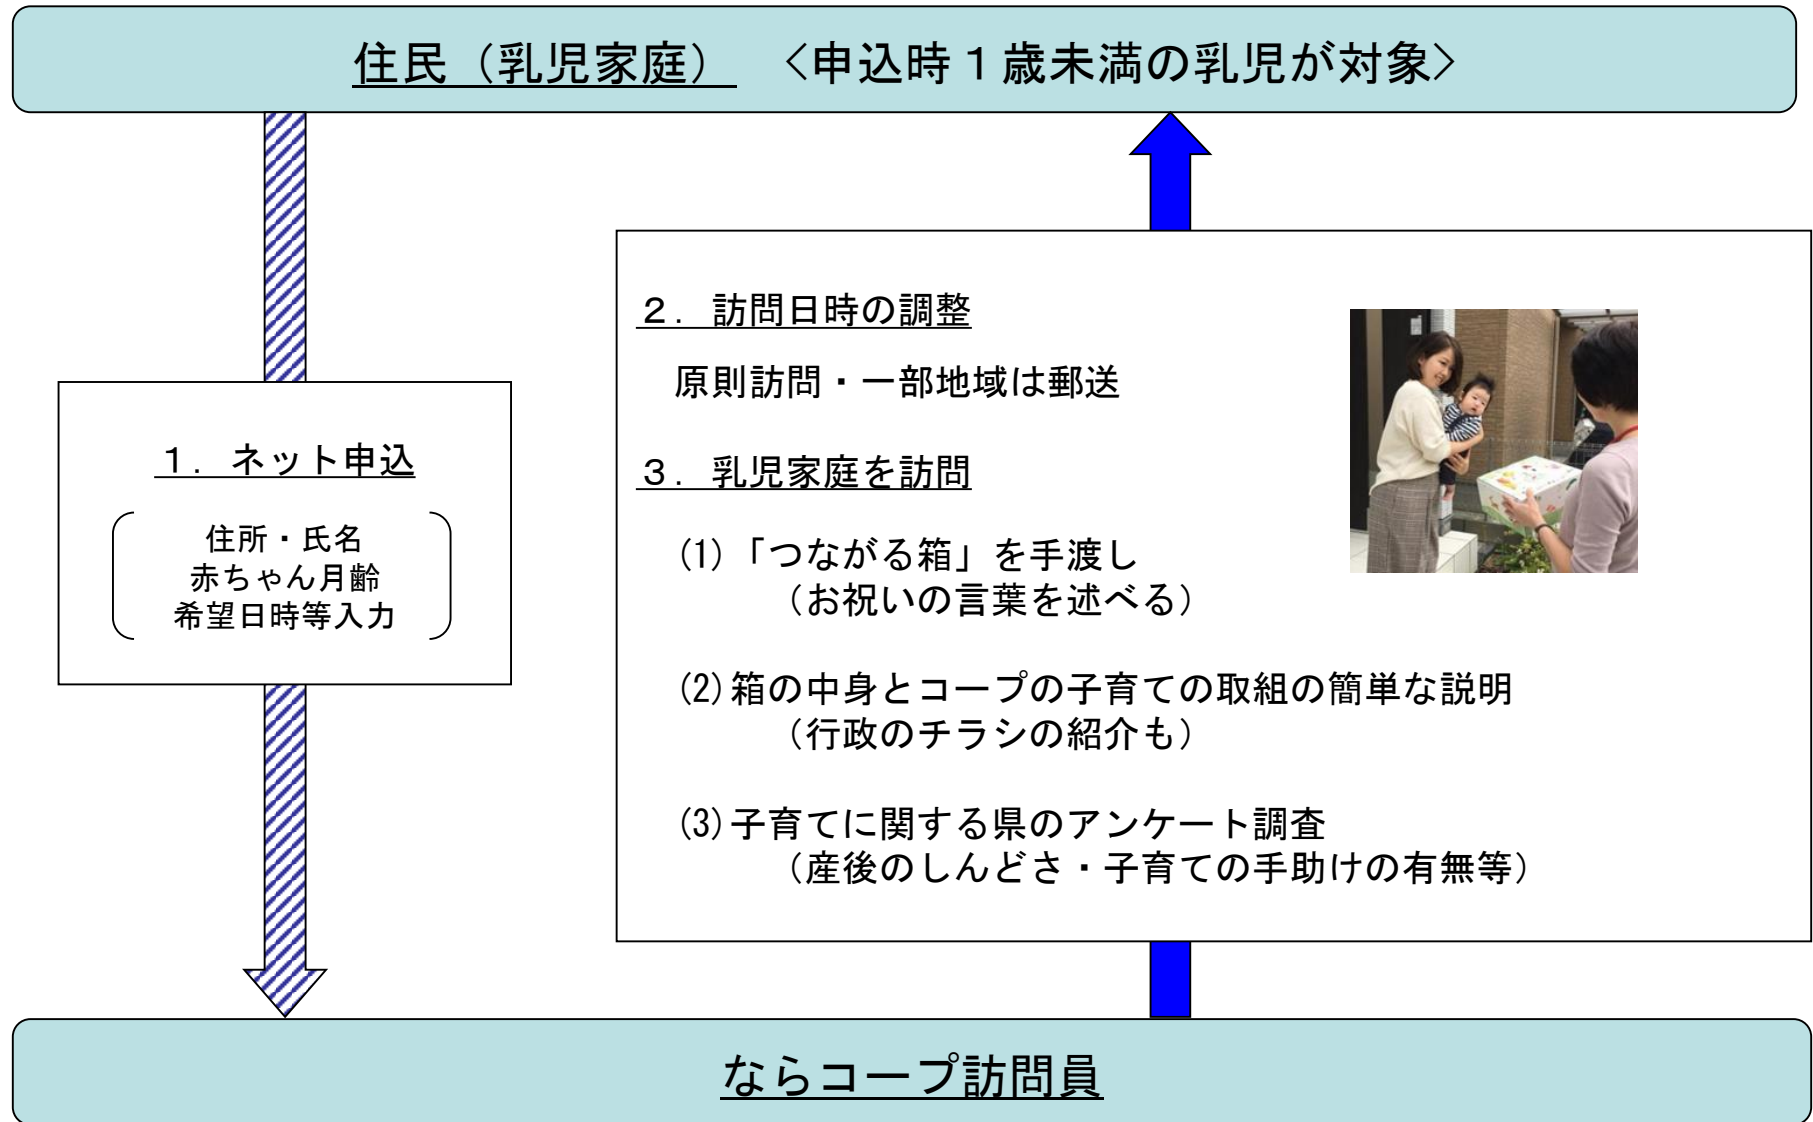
住民（乳児家庭）　〈申込時１歳未満の乳児が対象〉

１．ネット申込

住所・氏名
赤ちゃん月齢
希望日時等入力

２．訪問日時の調整

原則訪問・一部地域は郵送

３．乳児家庭を訪問

(1)「つながる箱」を手渡し
（お祝いの言葉を述べる）

(2) 箱の中身とコープの子育ての取組の簡単な説明
（行政のチラシの紹介も）

(3) 子育てに関する県のアンケート調査
（産後のしんどさ・子育ての手助けの有無等）

ならコープ訪問員